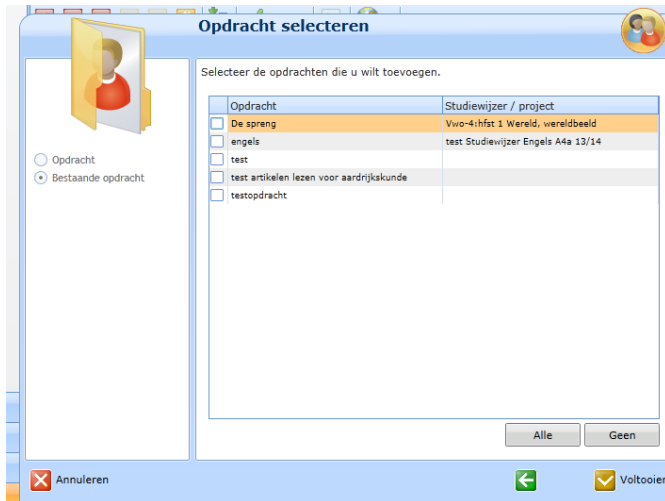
Opdracht selecteren

Opdracht
Bestaande opdracht

Selecteer de opdrachten die u wilt toevoegen.

| | Opdracht | Studiewijzer / project |
|---|---|---|
| | De spreng | Vwo-4:hfst 1 Wereld, wereldbeeld |
| | engels | test Studiewijzer Engels A4a 13/14 |
| | test | |
| | test artikelen lezen voor aardrijkskunde | |
| | testopdracht | |

Alle
Geen

Annuleren
Voltooien